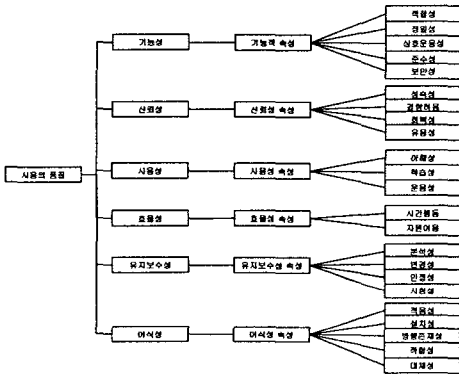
사용의 품질

기능성
기능적 속성
적합성
정밀성
상호운용성
준수성
보안성

신뢰성
신뢰성 속성
성숙성
결함허용
회복성
유용성

사용성
사용성 속성
이해성
학습성
운용성

효율성
효율성 속성
시간행동
자원이용

유지보수성
유지보수성 속성
분석성
변경성
안정성
시험성

이식성
이식성 속성
적응성
설치성
병행존재성
적합성
대체성